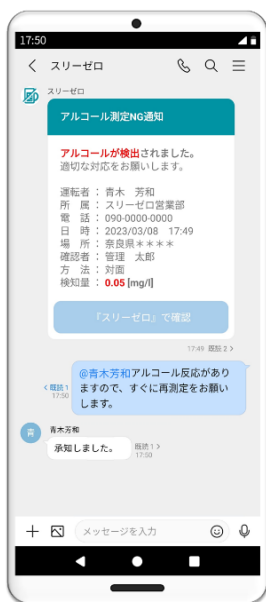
17:50

スリーゼロ

スリーゼロ

アルコール測定NG通知

アルコールが検出されました。
適切な対応をお願いします。

運転者：青木 芳和
所 属：スリーゼロ営業部
電 話：090-0000-0000
日 時：2023/03/08 17:49
場 所：奈良県＊＊＊＊
確認者：管理 太郎
方 法：対面
検知量：0.05 [mg/l]

「スリーゼロ」で確認

17:49 既読 2

既読 1
17:50

@青木芳和アルコール反応がありますので、すぐに再測定をお願いします。

青

青木芳和

承知しました。

既読 1
17:50

メッセージを入力